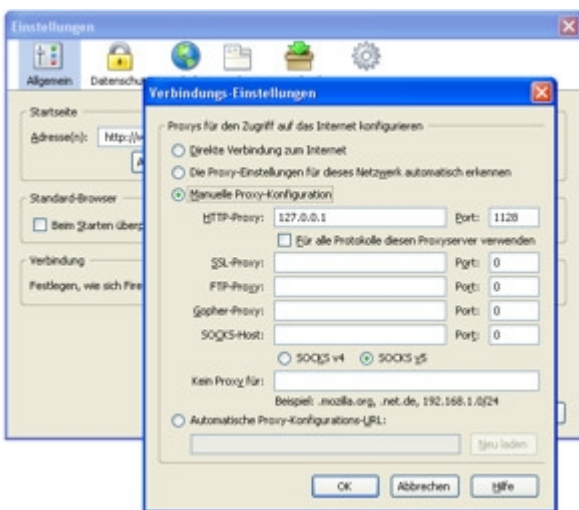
Einstellungen

Allgemein Datenschu

Startseite

Adresse(n): http://w

Standard-Browser

Beim Starten überp

Verbindung

Festlegen, wie sich Fire

Verbindungs-Einstellungen

Proxys für den Zugriff auf das Internet konfigurieren

Direkte Verbindung zum Internet

Die Proxy-Einstellungen für dieses Netzwerk automatisch erkennen

Manuelle Proxy-Konfiguration

HTTP-Proxy: 127.0.0.1 Port: 1128

Für alle Protokolle diesen Proxyserver verwenden

SSL-Proxy: Port: 0

FTP-Proxy: Port: 0

Gopher-Proxy: Port: 0

SOCKS-Host: Port: 0

SOCKS v4 SOCKS v5

Kein Proxy für:

Beispiel: .mozilla.org, .net.de, 192.168.1.0/24

Automatische Proxy-Konfigurations-URL:

Neu laden

OK Abbrechen Hilfe